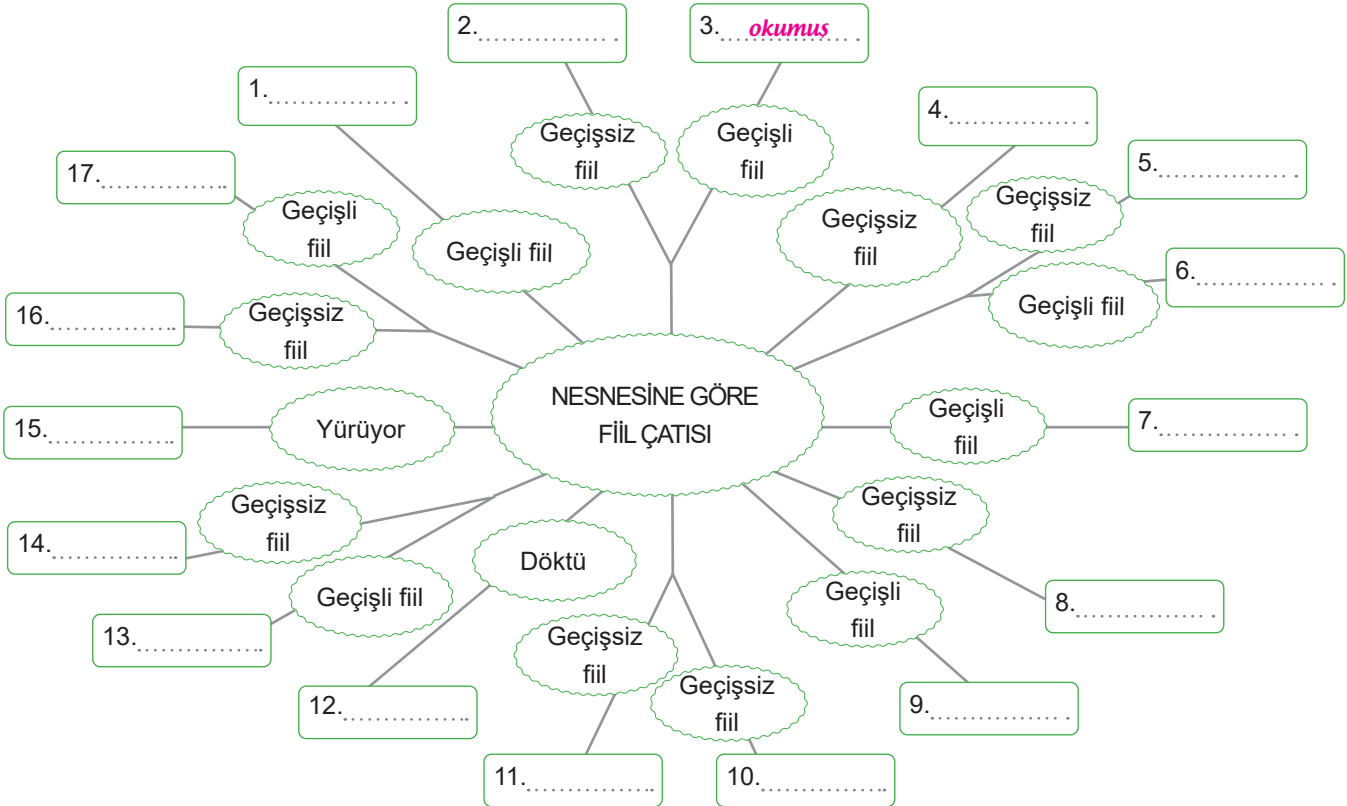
NESNESİNE GÖRE FİİL ÇATISI

Geçişsiz fiil
2. ...............

Geçişli fiil
3. ...okumuş...

Geçişli fiil
1. ...............

Geçişsiz fiil
4. ...............

Geçişsiz fiil
5. ...............

Geçişli fiil
6. ...............

Geçişli fiil
7. ...............

Geçişsiz fiil
8. ...............

Geçişli fiil
9. ...............

Geçişsiz fiil
10. ...............

Geçişsiz fiil
11. ...............

Döktü
12. ...............

Geçişli fiil
13. ...............

Geçişsiz fiil
14. ...............

Yürüyor
15. ...............

Geçişsiz fiil
16. ...............

Geçişli fiil
17. ...............